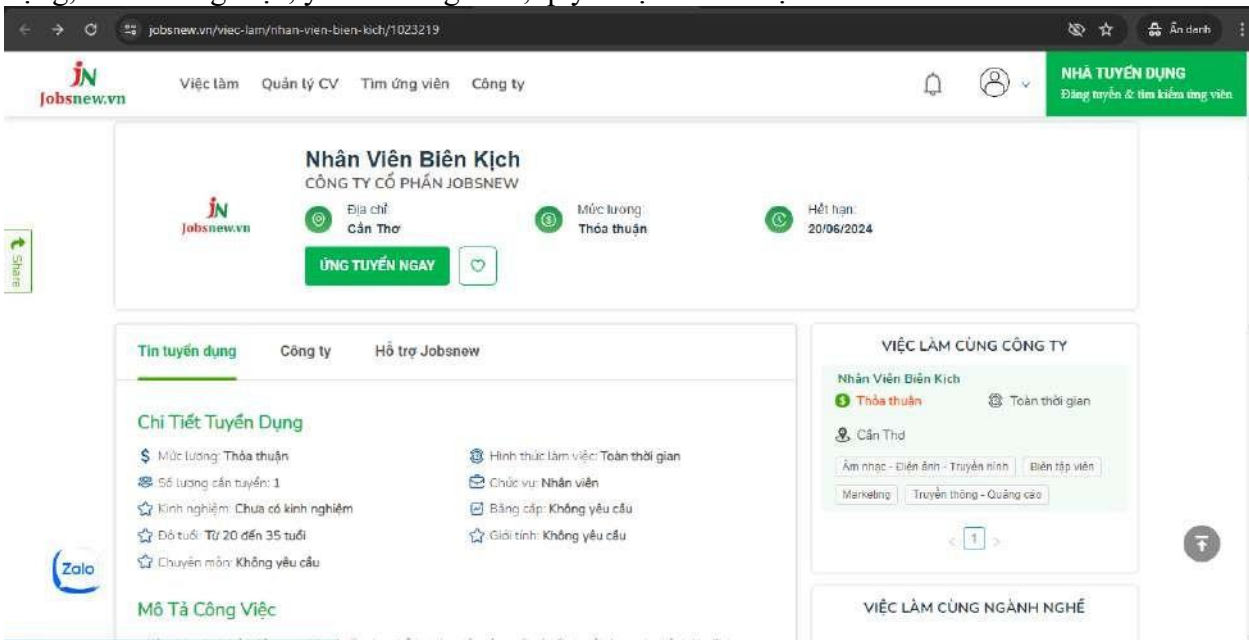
jobsnew.vn/viec-lam/nhan-vien-bien-kich/1023219

Ẩn danh

JN Jobsnew.vn

Việc làm Quản lý CV Tìm ứng viên Công ty

NHÀ TUYỂN DỤNG
Đăng tuyển & tìm kiếm ứng viên

Share

Nhân Viên Biên Kịch
CÔNG TY CỔ PHẦN JOBSNEW

JN Jobsnew.vn

Địa chỉ
Cần Thơ

Mức lương
Thỏa thuận

Hết hạn:
20/06/2024

ỨNG TUYỂN NGAY

Tin tuyển dụng Công ty Hỗ trợ Jobsnew

Chi Tiết Tuyển Dụng

Mức lương: Thỏa thuận
Số lượng cần tuyển: 1
Kinh nghiệm: Chưa có kinh nghiệm
Độ tuổi: Từ 20 đến 35 tuổi
Chuyên môn: Không yêu cầu

Hình thức làm việc: Toàn thời gian
Chức vụ: Nhân viên
Bằng cấp: Không yêu cầu
Giới tính: Không yêu cầu

Mô Tả Công Việc

VIỆC LÀM CÙNG CÔNG TY

Nhân Viên Biên Kịch
Thỏa thuận Toàn thời gian
Cần Thơ
Âm nhạc - Điện ảnh - Truyền hình Biên tập viên Marketing Truyền thông - Quảng cáo

1

VIỆC LÀM CÙNG NGÀNH NGHỀ

Zalo